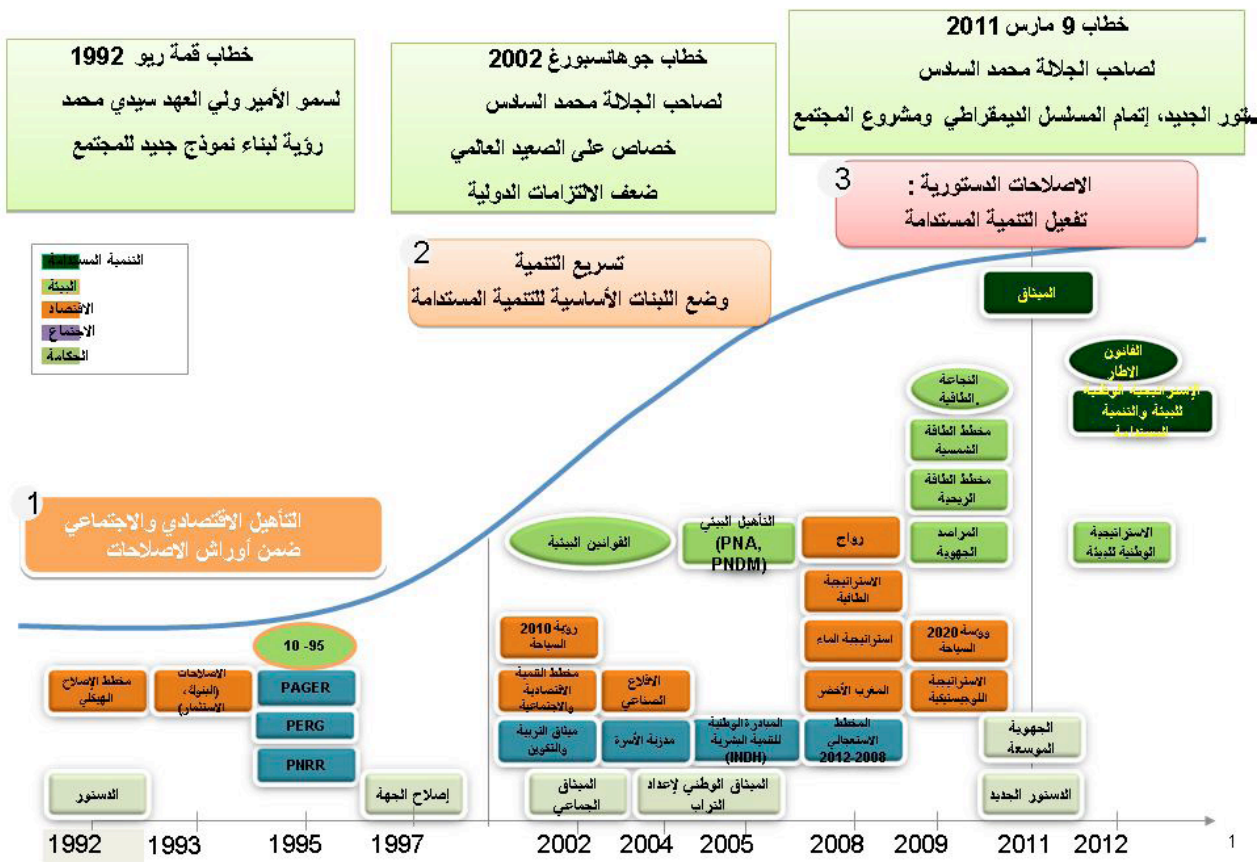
خطاب قمة ريو 1992
لسمو الأمير ولي العهد سيدي محمد
رؤية لبناء نموذج جيد للمجتمع

خطاب جوهانسبورغ 2002
لصاحب الجلالة محمد السادس
خصاص على الصعيد العالمي
ضعف الالتزامات الدولية

خطاب 9 مارس 2011
لصاحب الجلالة محمد السادس
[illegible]تور الجديد، إتمام المسلسل الديمقراطي ومشروع المجتمع

3 الاصلاحات الدستورية :
تفعيل التنمية المستدامة

2 تسريع التنمية
وضع اللبنات الأساسية للتنمية المستدامة

1 التأهيل الاقتصادي والاجتماعي
ضمن أوراش الاصلاحات

التنمية المستدامة
البيئة
الاقتصاد
الاجتماع
الحكامة

الميثاق

القانون الاطار
الإستراتيجية الوطنية للبيئة والتنمية المستدامة

النجاعة الطاقية
مخطط الطاقة الشمسية
مخطط الطاقة الريحية
المراصد الجهوية
الاستراتيجية الوطنية للبيئة

القوانين البيئية
التأهيل البيئي (PNA, PNDM)
رواج
الاستراتيجية الطاقية
رؤية 2010 السياحة
استراتيجية الماء
رؤية 2020 السياحة

95- 10
مخطط الإصلاح الهيكلي
الاصلاحات (البنوك، الاستثمار)
PAGER
PERG
PNRR
مخطط القمة الاقتصادية والاجتماعية
الاقلاع الصناعي
المغرب الأخضر
الاستراتيجية اللوجستيكية
ميثاق التربية والتكوين
مدونة الأسرة
المبادرة الوطنية للتنمية البشرية (INDH)
المخطط الاستعجالي 2008-2012
الجهوية الموسعة

الدستور
إصلاح الجهة
الميثاق الجماعي
الميثاق الوطني لإعداد التراب
الدستور الجديد

1992 1993 1995 1997 2002 2004 2005 2008 2009 2011 2012

1